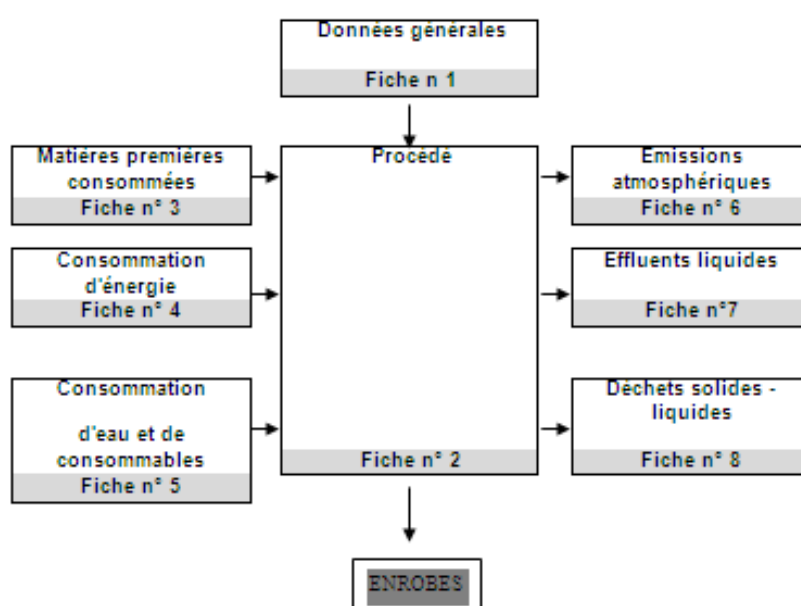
Données générales

Fiche n 1

Matières premières consommées
Fiche n° 3

Procédé

Fiche n° 2

Emissions atmosphériques
Fiche n° 6

Consommation d'énergie
Fiche n° 4

Effluents liquides

Fiche n°7

Consommation

d'eau et de consommables
Fiche n° 5

Déchets solides - liquides

Fiche n° 8

ENROBES